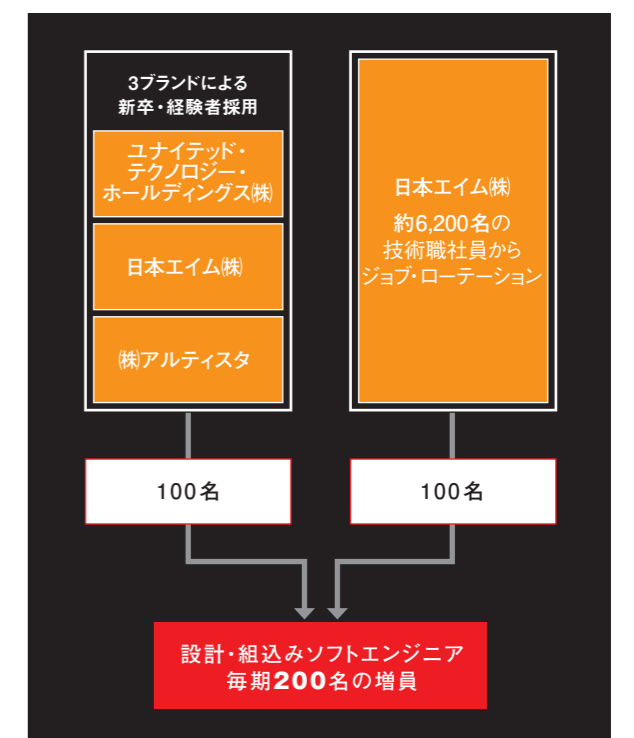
3ブランドによる
新卒・経験者採用

ユナイテッド・
テクノロジー・
ホールディングス㈱

日本エイム㈱

㈱アルティスタ

日本エイム㈱

約6,200名の
技術職社員から
ジョブ・ローテーション

100名

100名

設計・組込みソフトエンジニア
毎期200名の増員